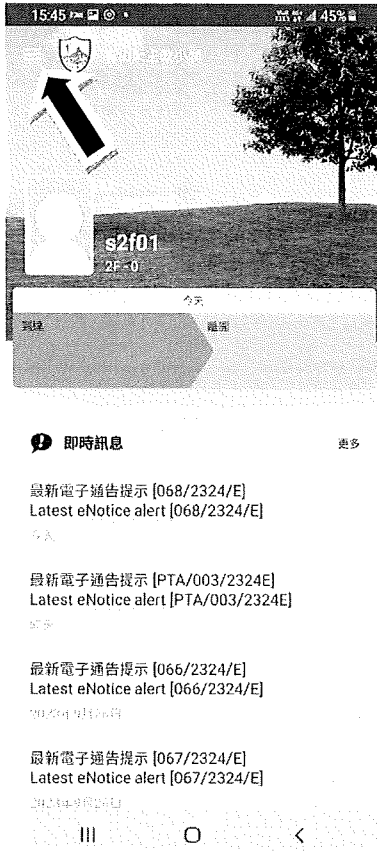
15:45 45%

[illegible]

s2f01
2F-0

今天

到達

離開

即時訊息

更多

最新電子通告提示 [068/2324/E]
Latest eNotice alert [068/2324/E]

今天

最新電子通告提示 [PTA/003/2324E]
Latest eNotice alert [PTA/003/2324E]

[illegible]

最新電子通告提示 [066/2324/E]
Latest eNotice alert [066/2324/E]

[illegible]

最新電子通告提示 [067/2324/E]
Latest eNotice alert [067/2324/E]

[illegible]

III O <